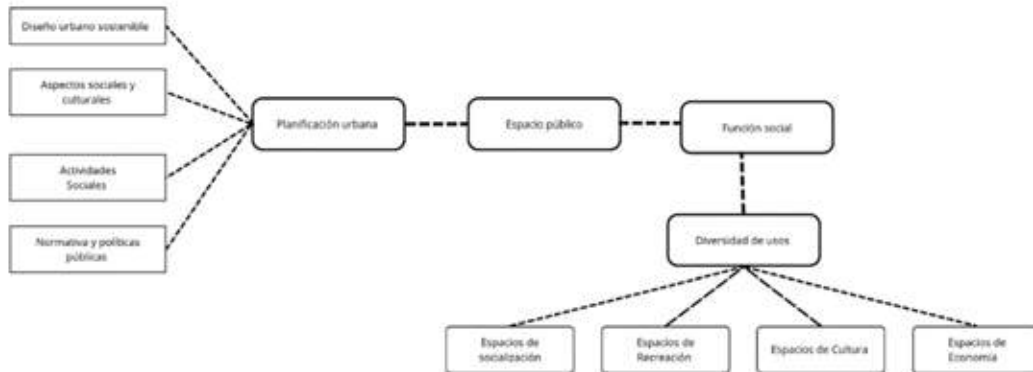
Diseño urbano sostenible

Aspectos sociales y culturales

Actividades Sociales

Normativa y políticas públicas

Planificación urbana

Espacio público

Función social

Diversidad de usos

Espacios de socialización

Espacios de Recreación

Espacios de Cultura

Espacios de Economía